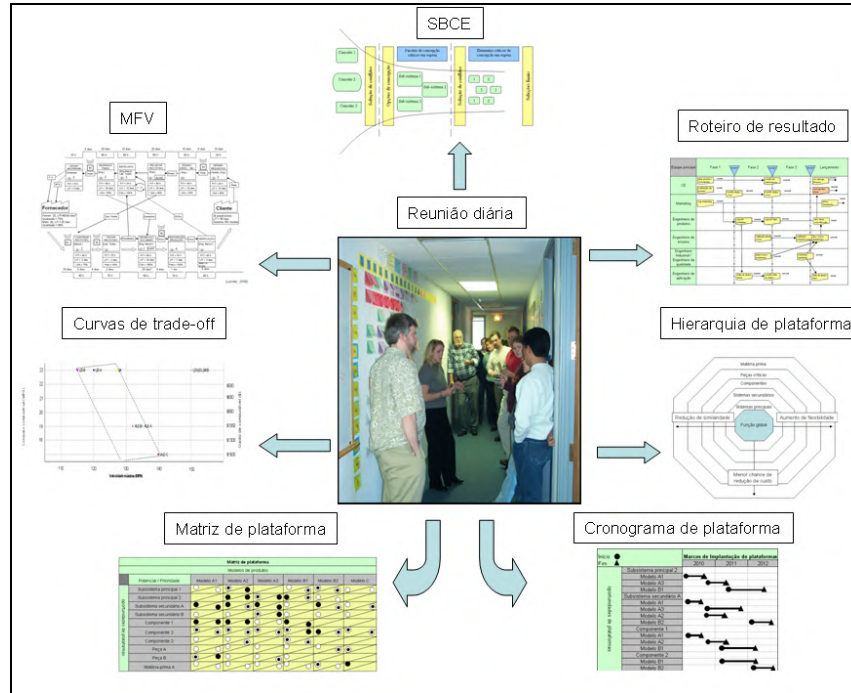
SBCE

MFV

Roteiro de resultado

Reunião diária

Curvas de trade-off

Hierarquia de plataforma

Matriz de plataforma

Cronograma de plataforma

Fornecedor

Cliente

Matriz de plataforma

Marcos de Implantação de plataformas

2010

2011

2012

Subsistema principal 2

Modelo A1

Modelo A3

Modelo B1

Subsistema secundário A

Modelo A1

Modelo A3

Modelo A2

Modelo B2

Componente 1

Modelo A1

Modelo A2

Componente 2

Modelo A3

Modelo B1

Modelo B2

Subsistema principal 1

Subsistema principal 2

Subsistema secundário A

Subsistema secundário B

Componente 1

Componente 2

Componente 3

Peça A

Peça B

Matéria-prima A

Modelo A1

Modelo A2

Modelo A3

Modelo B1

Modelo B2

Modelo C

Matéria prima

Peças críticas

Componentes

Sistemas secundários

Sistemas principais

Função global

Redução de similaridade

Aumento de flexibilidade

Menor chance de redução de custo

Fase 1

Fase 2

Fase 3

Lançamento

Marketing

Engenharia de produto

Engenharia de processo

Engenharia de qualidade

Engenharia de aplicação

Solução final

Solução de conflitos

Opções de conflitos